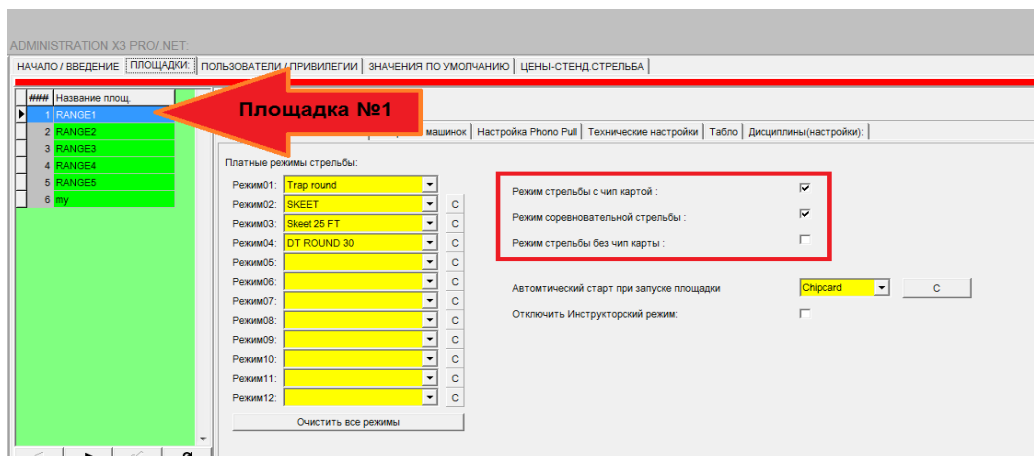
ADMINISTRATION X3 PRO/.NET:

НАЧАЛО / ВВЕДЕНИЕ | ПЛОЩАДКИ: | ПОЛЬЗОВАТЕЛИ / ПРИВИЛЕГИИ | ЗНАЧЕНИЯ ПО УМОЛЧАНИЮ | ЦЕНЫ-СТЕНД СТРЕЛЬБА

| ### | Название площ. |
|---|---|
| 1 | RANGE1 |
| 2 | RANGE2 |
| 3 | RANGE3 |
| 4 | RANGE4 |
| 5 | RANGE5 |
| 6 | my |

Площадка №1

машинок | Настройка Phono Pull | Технические настройки | Табло | Дисциплины(настройки):

Платные режимы стрельбы:

Режим01: Trap round
Режим02: SKEET C
Режим03: Skeet 25 FT C
Режим04: DT ROUND 30 C
Режим05: C
Режим06: C
Режим07: C
Режим08: C
Режим09: C
Режим10: C
Режим11: C
Режим12: C

Очистить все режимы

Режим стрельбы с чип картой :
Режим соревновательной стрельбы :
Режим стрельбы без чип карты :

Автомтический старт при запуске площадки Chipcard C

Отключить Инструкторский режим: